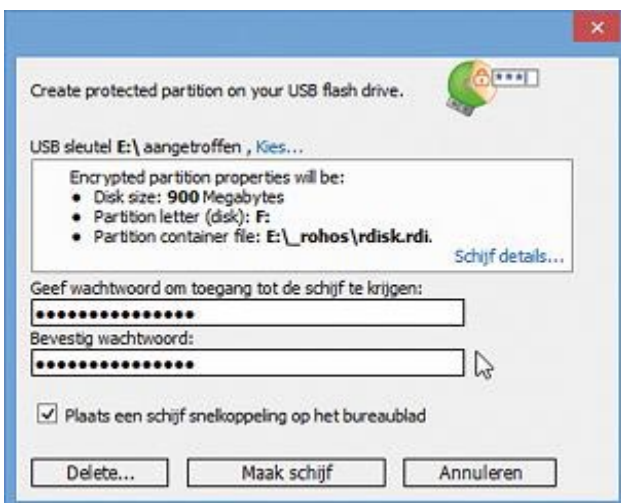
Create protected partition on your USB flash drive.

USB sleutel E:\ aangetroffen , Kies...

Encrypted partition properties will be:
- Disk size: 900 Megabytes
- Partition letter (disk): F:
- Partition container file: E:\_rohos\rdisk.rdi.

Schijf details...

Geef wachtwoord om toegang tot de schijf te krijgen:
●●●●●●●●●●●●●●●

Bevestig wachtwoord:
●●●●●●●●●●●●●●●

☑ Plaats een schijf snelkoppeling op het bureaublad

Delete... | Maak schijf | Annuleren